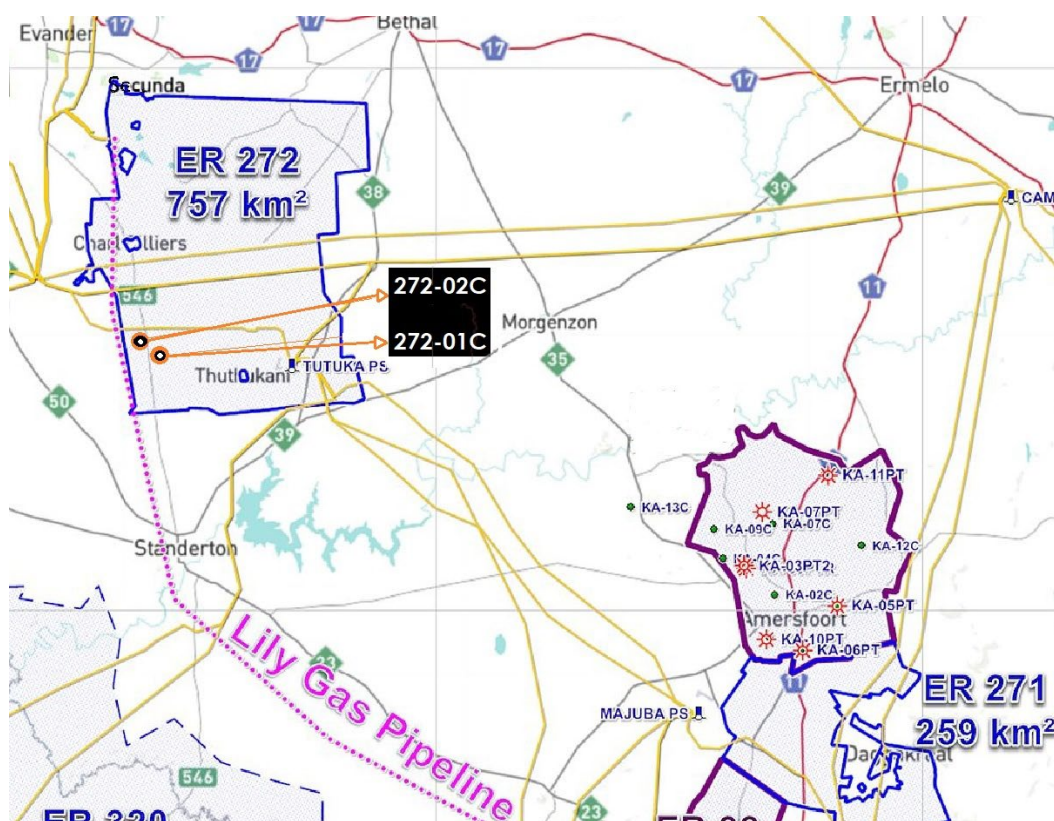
Evander
17
17
Bethal
17
17
Secunda
Ermelo
ER 272
757 km²
38
39
CAM
Charl Cilliers
546
11
272-02C
Morgenzon
272-01C
35
Thuthukani
TUTUKA PS
50
39
KA-11PT
KA-13C
KA-07PT
KA-09C
KA-07C
KA-12C
Standerton
KA-04C
KA-03PT2
KA-02C
KA-05PT
Amersfoort
KA-10PT
KA-06PT
Lily Gas Pipeline
ER 271
259 km²
MAJUBA PS
11
Daggakraal
546
ER 320
23
ER 38